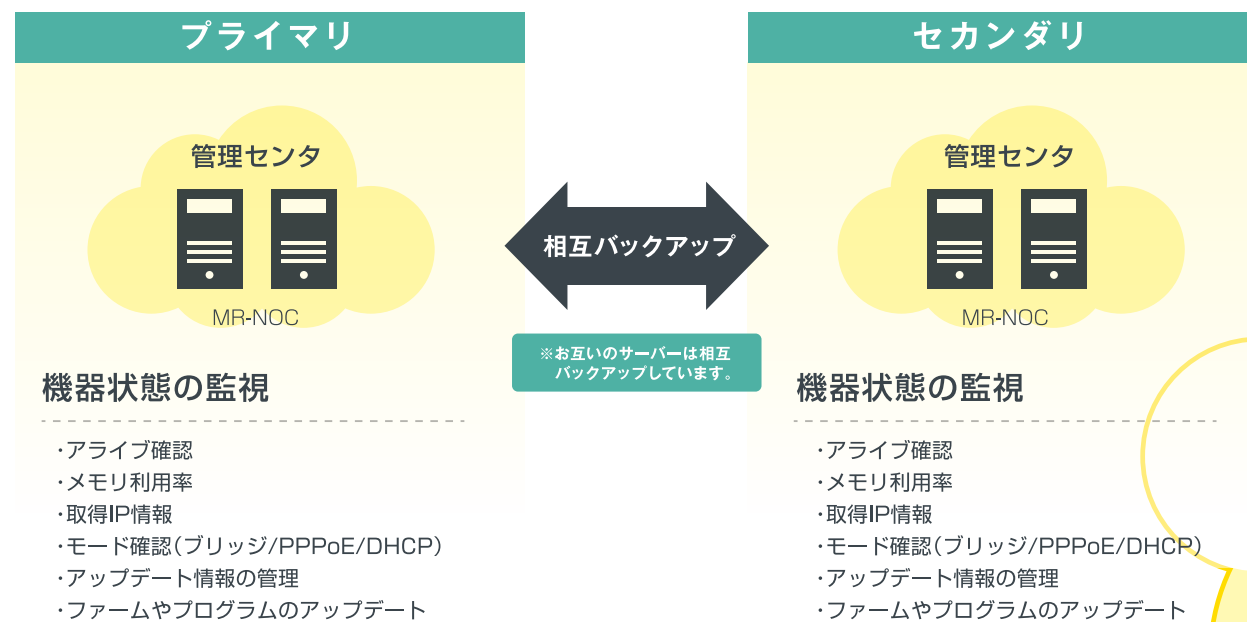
プライマリ

管理センタ

MR-NOC

機器状態の監視

・アライブ確認
・メモリ利用率
・取得IP情報
・モード確認(ブリッジ/PPPoE/DHCP)
・アップデート情報の管理
・ファームやプログラムのアップデート

相互バックアップ

※お互いのサーバーは相互バックアップしています。

セカンダリ

管理センタ

MR-NOC

機器状態の監視

・アライブ確認
・メモリ利用率
・取得IP情報
・モード確認(ブリッジ/PPPoE/DHCP)
・アップデート情報の管理
・ファームやプログラムのアップデート